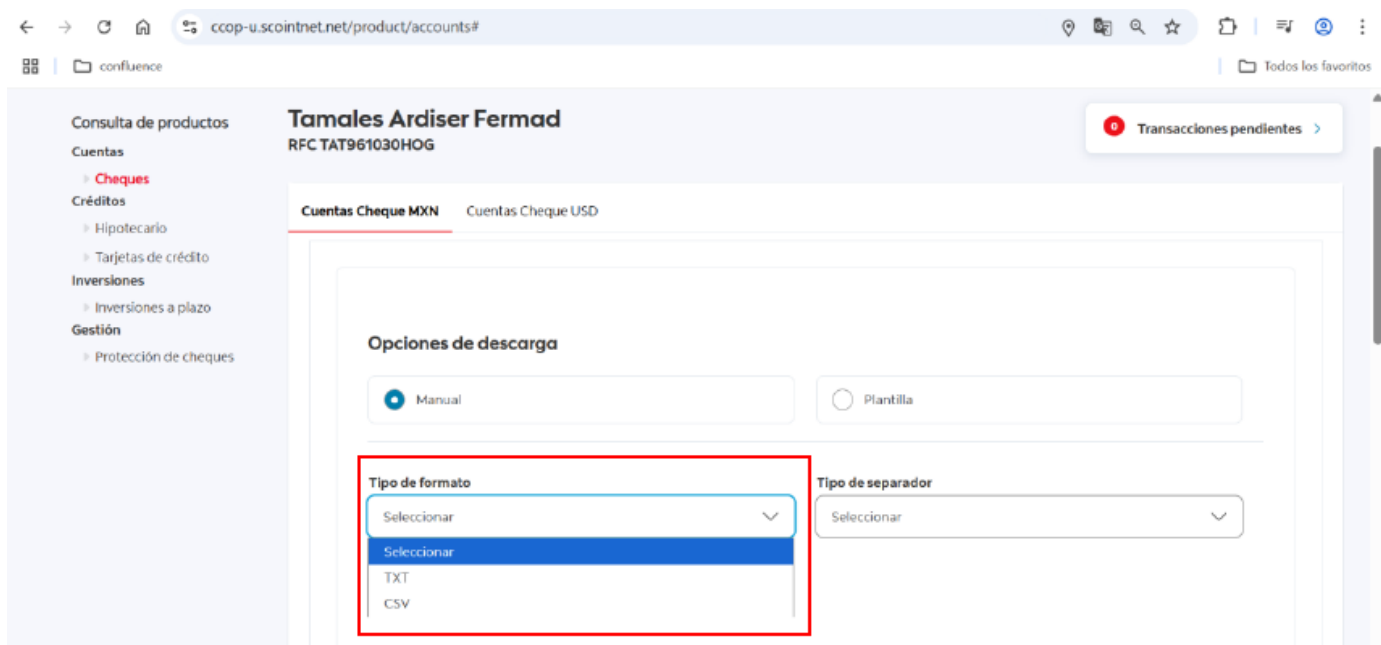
ccop-u.scointnet.net/product/accounts#

confluence

Todos los favoritos

Consulta de productos
Cuentas
Cheques
Créditos
Hipotecario
Tarjetas de crédito
Inversiones
Inversiones a plazo
Gestión
Protección de cheques

Tamales Ardiser Fermad
RFC TAT961030HOG

0 Transacciones pendientes

Cuentas Cheque MXN
Cuentas Cheque USD

Opciones de descarga

Manual
Plantilla

Tipo de formato
Seleccionar
Seleccionar
TXT
CSV

Tipo de separador
Seleccionar